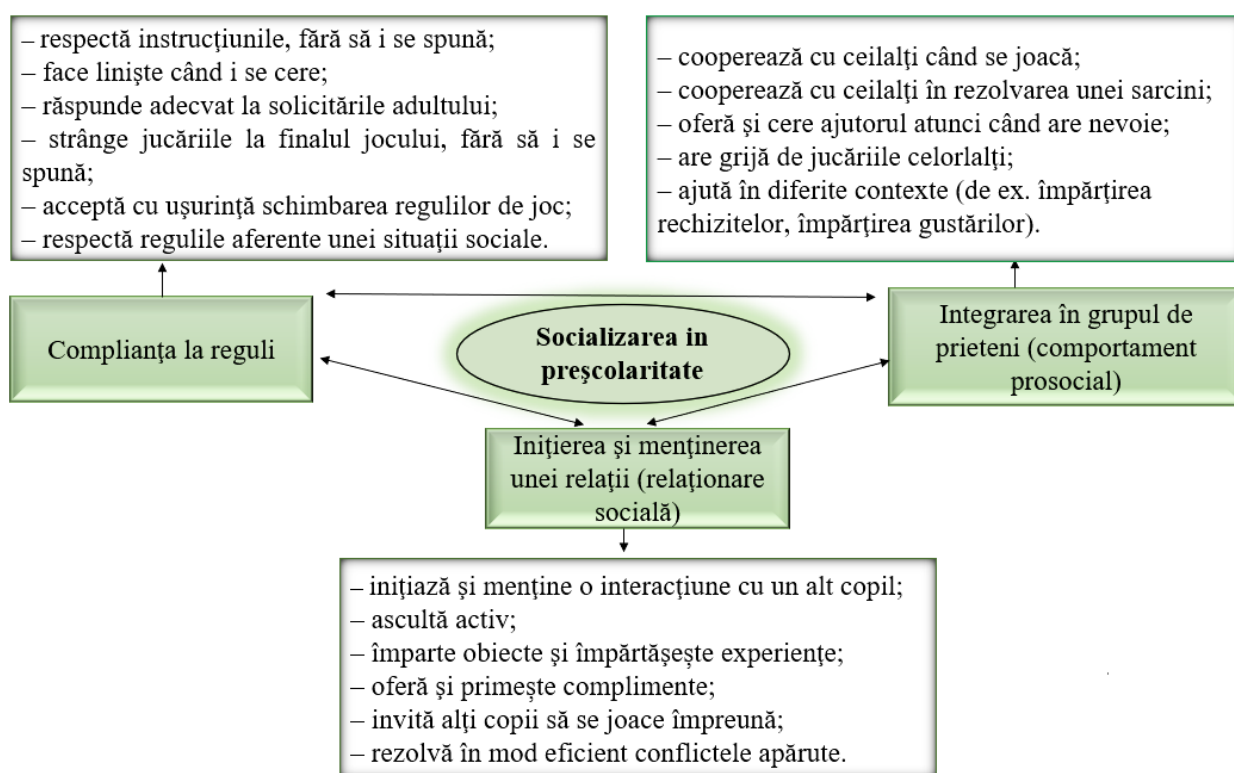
– respectă instrucțiunile, fără să i se spună;
– face liniște când i se cere;
– răspunde adecvat la solicitările adultului;
– strânge jucăriile la finalul jocului, fără să i se spună;
– acceptă cu uşurință schimbarea regulilor de joc;
– respectă regulile aferente unei situații sociale.

– cooperează cu ceilalți când se joacă;
– cooperează cu ceilalți în rezolvarea unei sarcini;
– oferă și cere ajutorul atunci când are nevoie;
– are grijă de jucăriile celorlalți;
– ajută în diferite contexte (de ex. împărțirea rechizitelor, împărțirea gustărilor).

Complianța la reguli

Socializarea in preşcolaritate

Integrarea în grupul de prieteni (comportament prosocial)

Inițierea și menținerea unei relații (relaționare socială)

– inițiază și menține o interacțiune cu un alt copil;
– ascultă activ;
– împarte obiecte și împărtășește experiențe;
– oferă și primește complimente;
– invită alți copii să se joace împreună;
– rezolvă în mod eficient conflictele apărute.